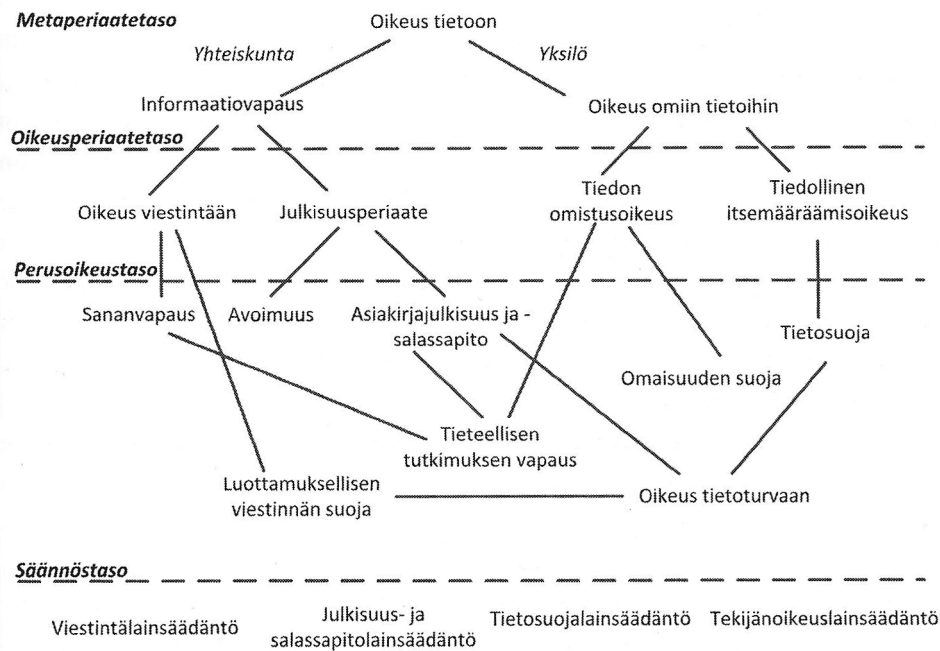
Metaperiaatetaso

Oikeus tietoon

Yhteiskunta

Yksilö

Informaatiovapaus

Oikeus omiin tietoihin

Oikeusperiaatetaso

Oikeus viestintään

Julkisuusperiaate

Tiedon omistusoikeus

Tiedollinen itsemääräämisoikeus

Perusoikeustaso

Sananvapaus

Avoimuus

Asiakirjajulkisuus ja -salassapito

Tietosuoja

Omaisuuden suoja

Tieteellisen tutkimuksen vapaus

Luottamuksellisen viestinnän suoja

Oikeus tietoturvaan

Säännöstaso

Viestintälainsäädäntö

Julkisuus- ja salassapitolainsäädäntö

Tietosuojalainsäädäntö

Tekijänoikeuslainsäädäntö